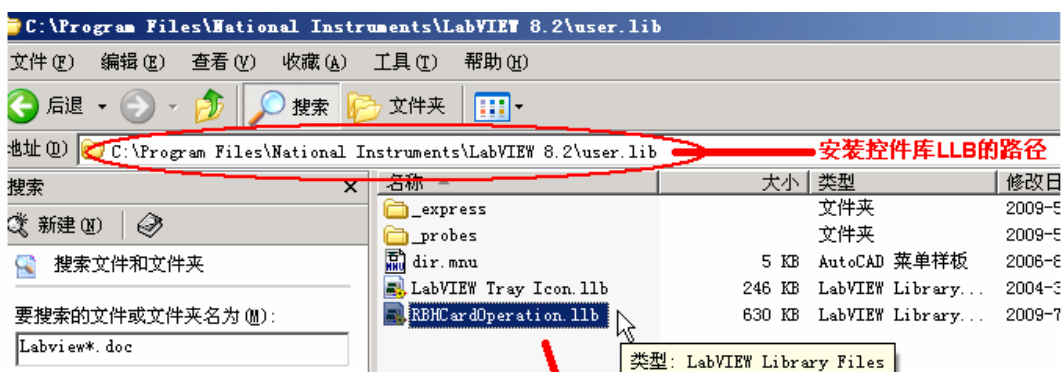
C:\Program Files\National Instruments\LabVIEW 8.2\user.lib

文件(F) 编辑(E) 查看(V) 收藏(A) 工具(T) 帮助(H)

后退 搜索 文件夹

地址(D) C:\Program Files\National Instruments\LabVIEW 8.2\user.lib

安装控件库LLB的路径

搜索 ×

新建(N)

搜索文件和文件夹

要搜索的文件或文件夹名为(M):

Labview*.doc

| 名称 | 大小 | 类型 | 修改日 |
|---|---|---|---|
| _express | | 文件夹 | 2009-5 |
| _probes | | 文件夹 | 2009-5 |
| dir.mnu | 5 KB | AutoCAD 菜单样板 | 2006-8 |
| LabVIEW Tray Icon.llb | 246 KB | LabVIEW Library... | 2004-3 |
| RBHCardOperation.llb | 630 KB | LabVIEW Library... | 2009-7 |

类型: LabVIEW Library Files